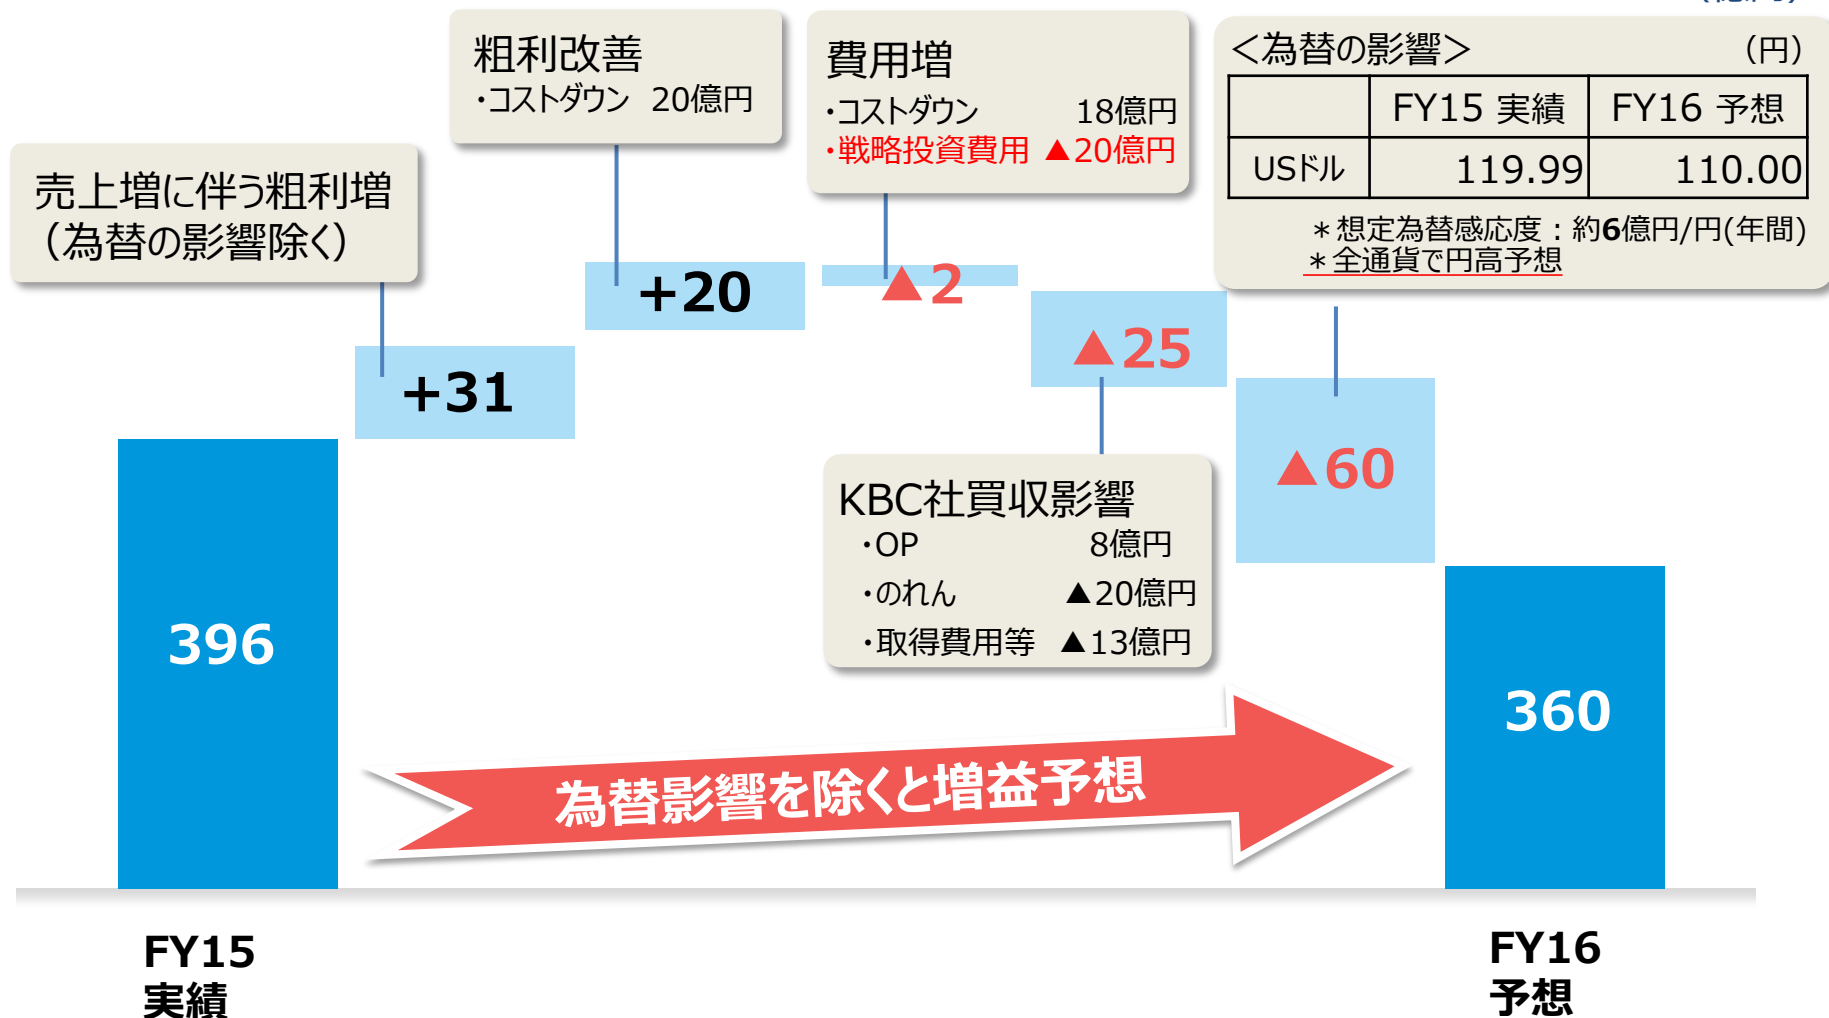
(億円)

粗利改善
・コストダウン　20億円

費用増
・コストダウン　18億円
・戦略投資費用　▲20億円

<為替の影響>　(円)

|  | FY15 実績 | FY16 予想 |
|---|---|---|
| USドル | 119.99 | 110.00 |

＊想定為替感応度：約6億円/円(年間)
＊全通貨で円高予想

売上増に伴う粗利増
(為替の影響除く)

+20

▲2

+31

▲25

▲60

396

KBC社買収影響
・OP　8億円
・のれん　▲20億円
・取得費用等　▲13億円

360

為替影響を除くと増益予想

FY15
実績

FY16
予想